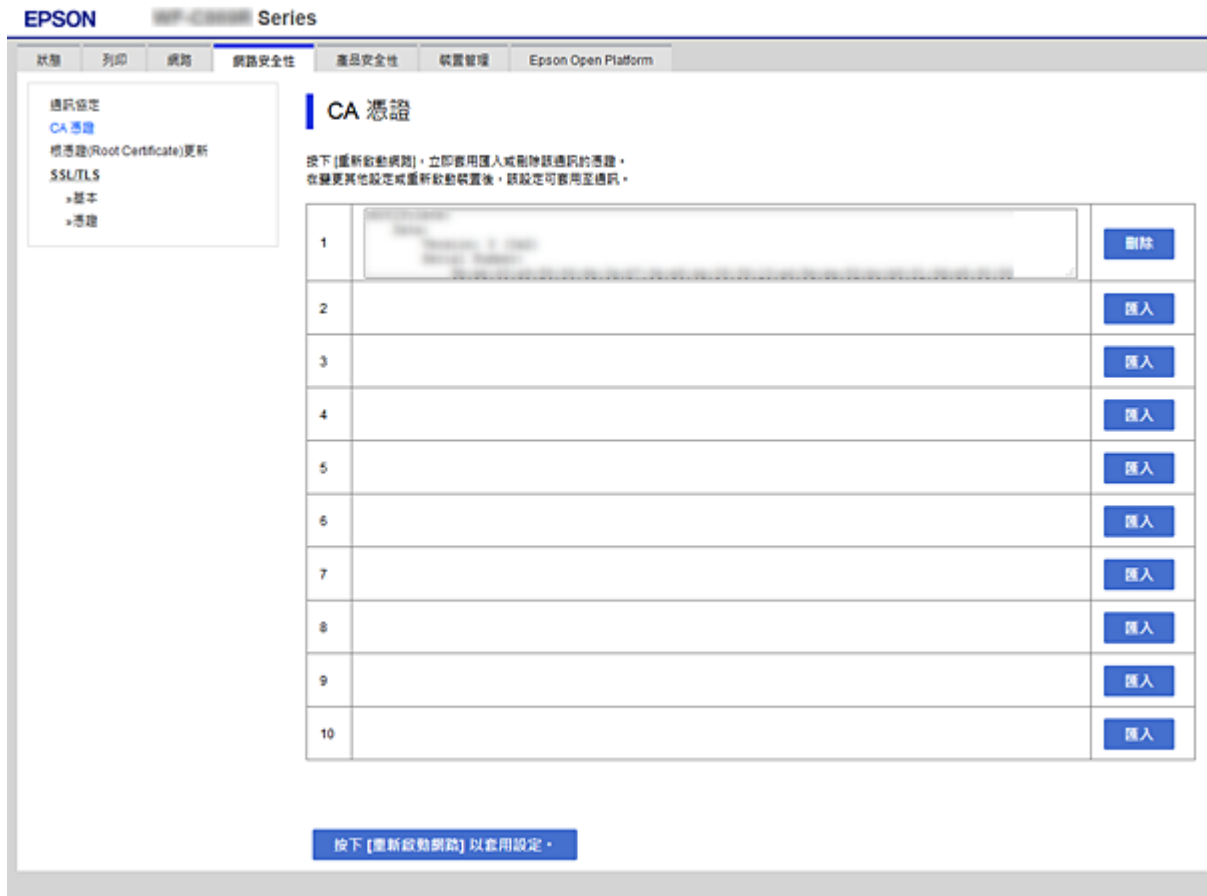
EPSON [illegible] Series

狀態 列印 網路 網路安全性 產品安全性 裝置管理 Epson Open Platform

通訊協定
CA 憑證
根憑證(Root Certificate)更新
SSL/TLS
»基本
»憑證

CA 憑證

按下 [重新啟動網路]，立即套用匯入或刪除該通訊的憑證。
在變更其他設定或重新啟動裝置後，該設定可套用至通訊。

| | | |
|---|---|---|
| 1 | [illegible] | 刪除 |
| 2 | | 匯入 |
| 3 | | 匯入 |
| 4 | | 匯入 |
| 5 | | 匯入 |
| 6 | | 匯入 |
| 7 | | 匯入 |
| 8 | | 匯入 |
| 9 | | 匯入 |
| 10 | | 匯入 |

按下 [重新啟動網路] 以套用設定。